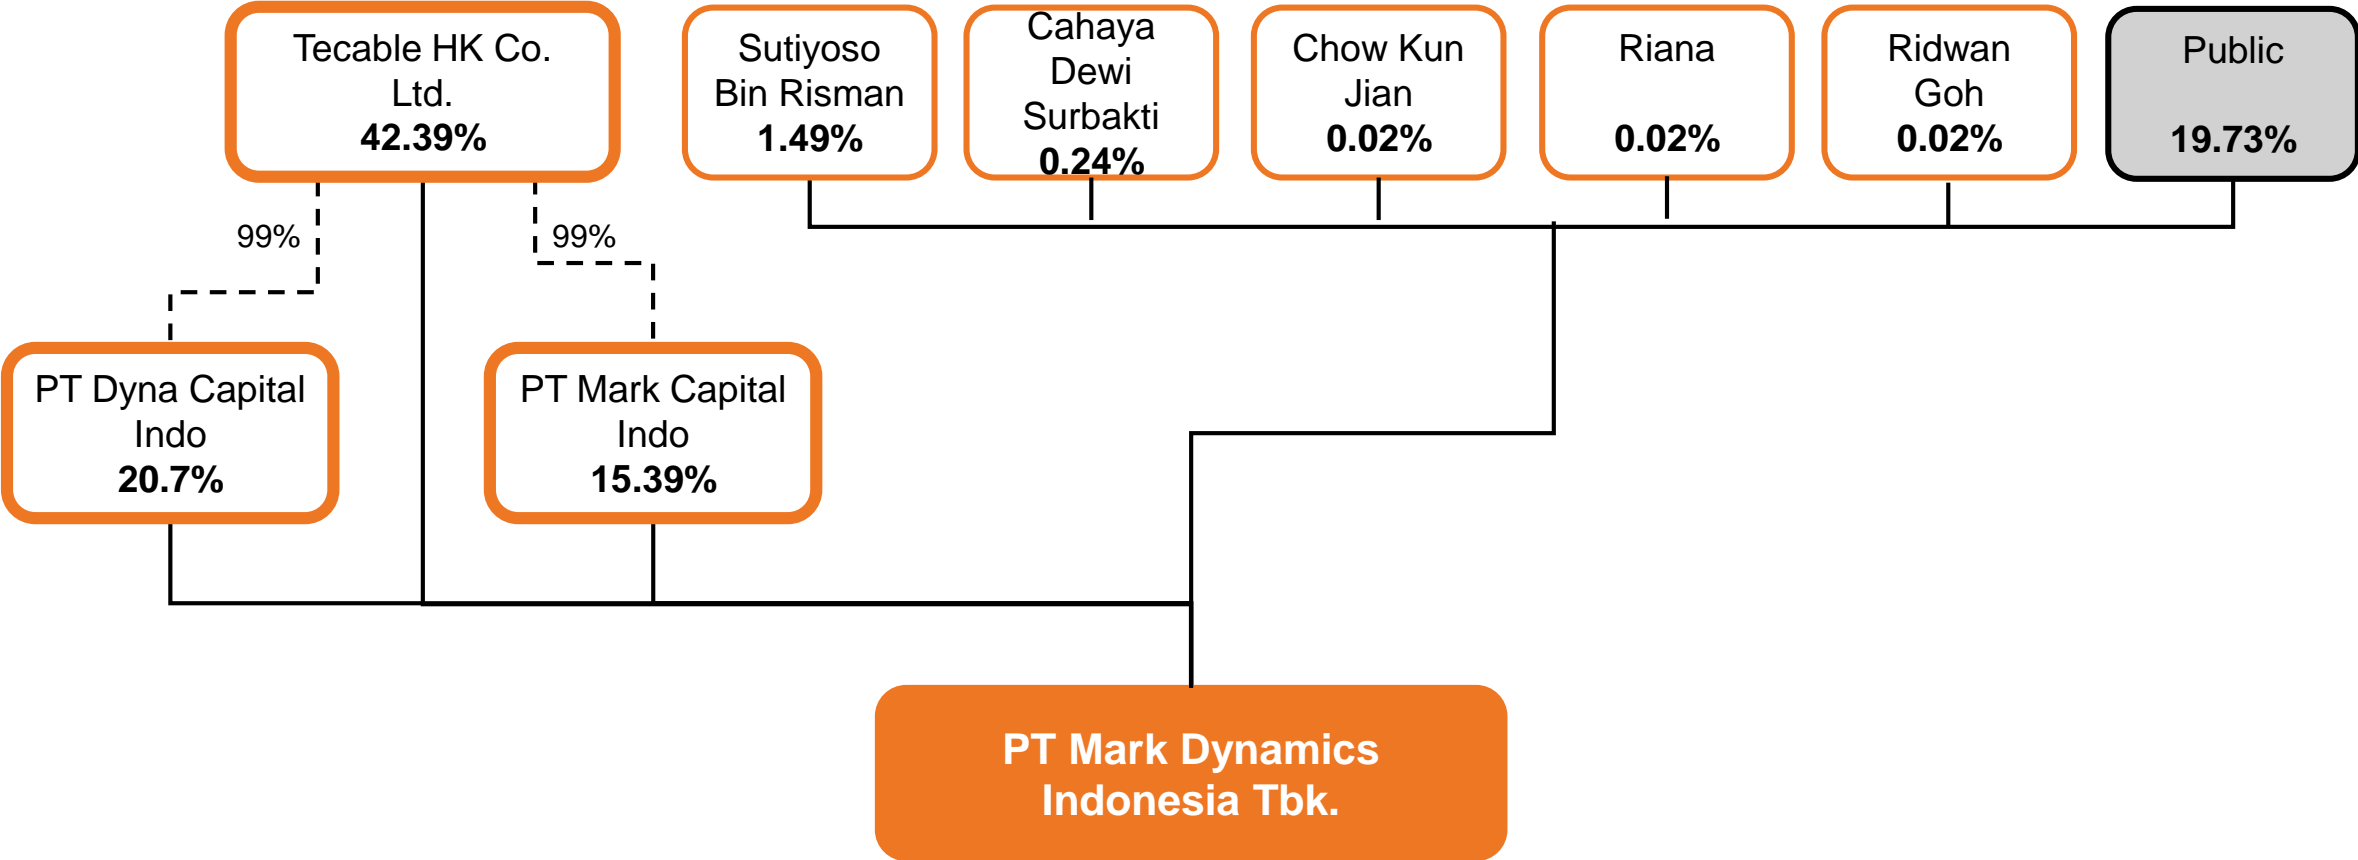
Tecable HK Co. Ltd.
42.39%

Sutiyoso Bin Risman
1.49%

Cahaya Dewi Surbakti
0.24%

Chow Kun Jian
0.02%

Riana
0.02%

Ridwan Goh
0.02%

Public
19.73%

99%

99%

PT Dyna Capital Indo
20.7%

PT Mark Capital Indo
15.39%

PT Mark Dynamics Indonesia Tbk.